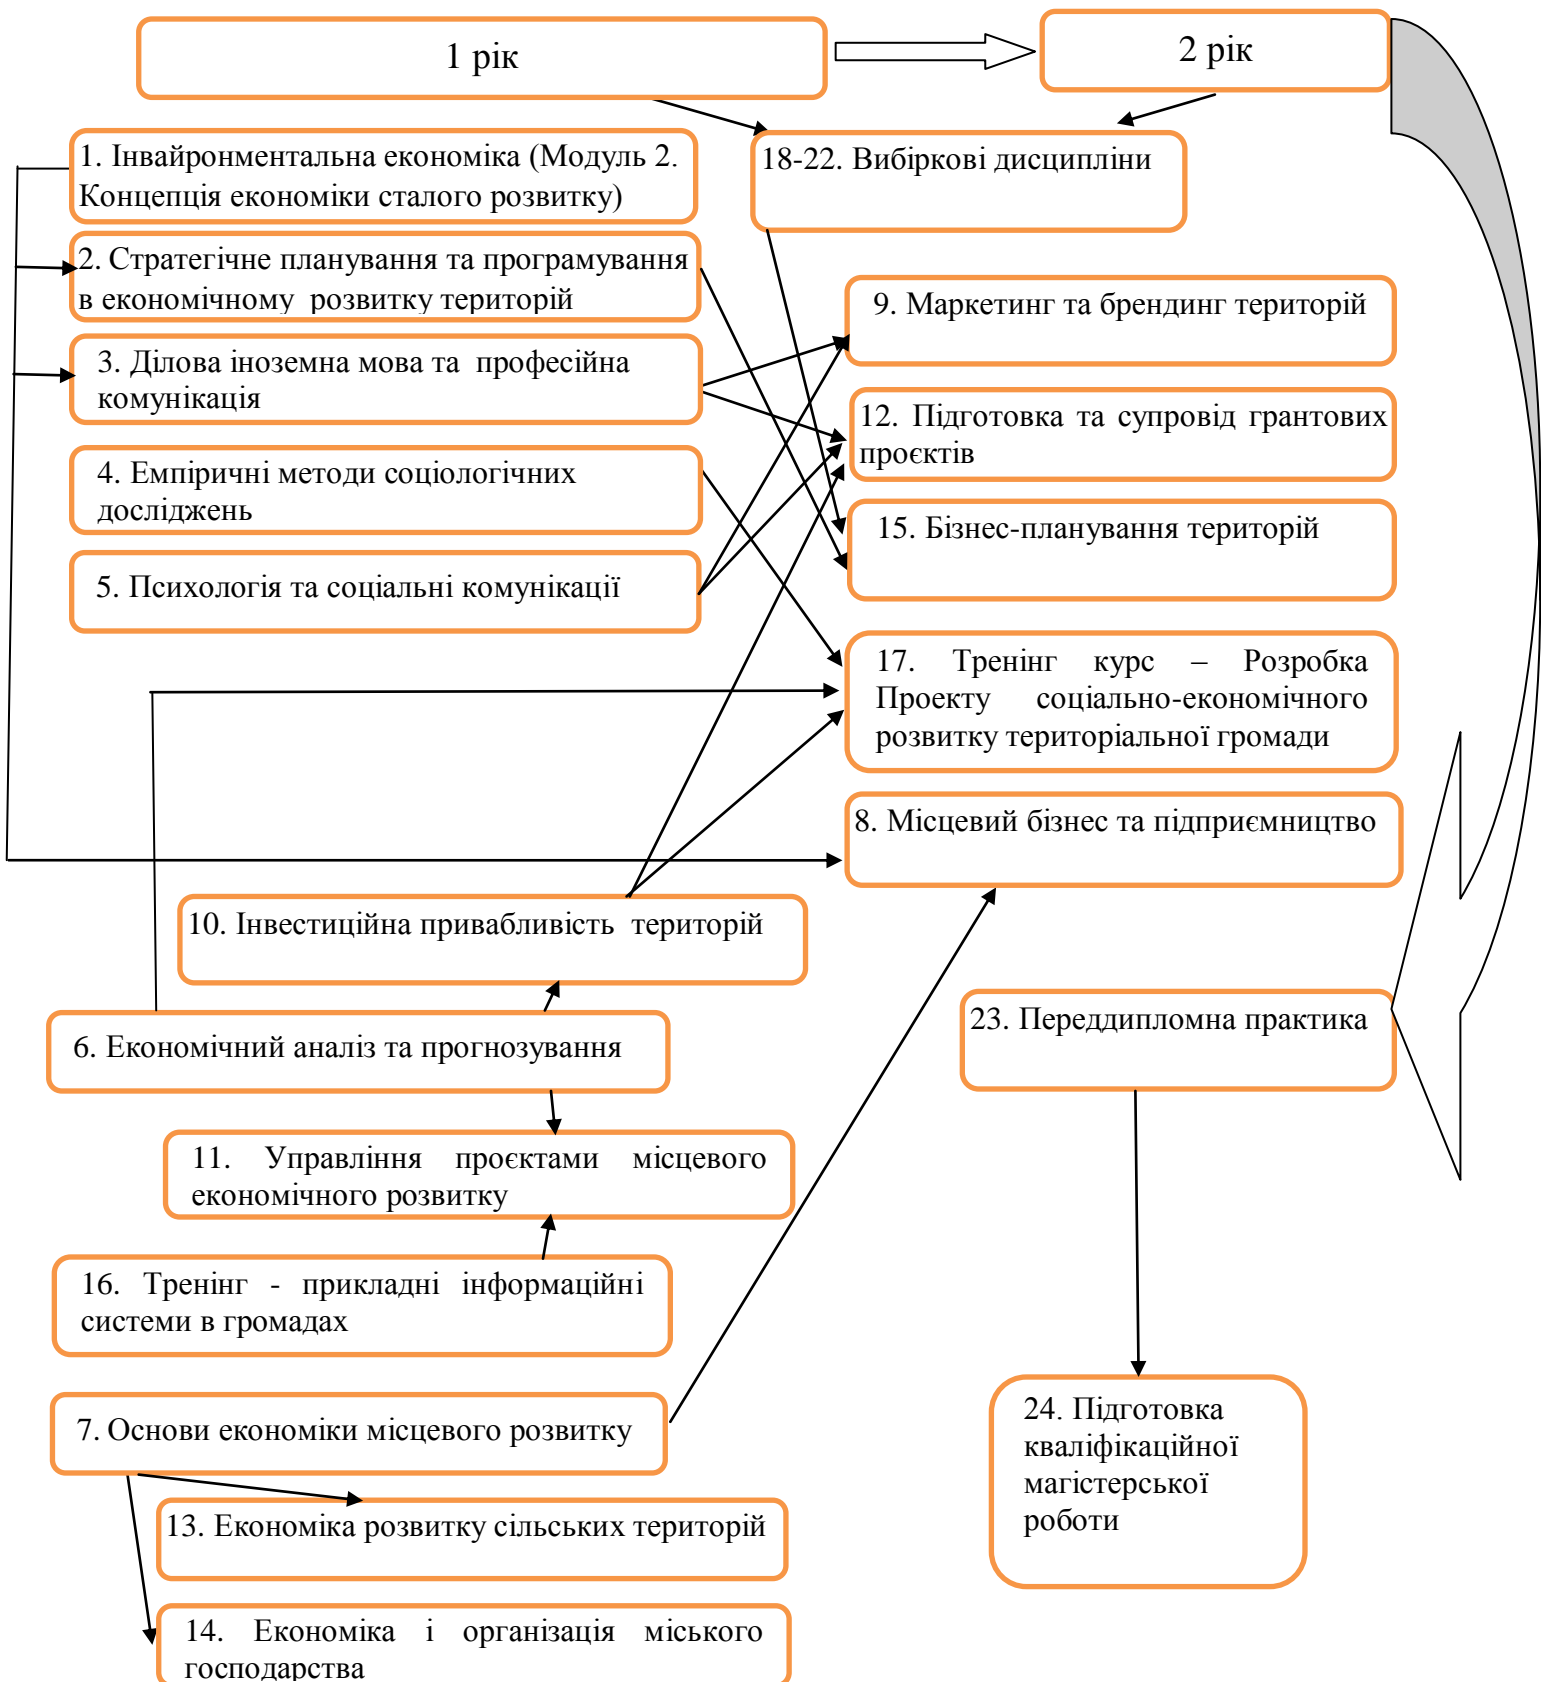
1 рік

2 рік

1. Інвайронментальна економіка (Модуль 2. Концепція економіки сталого розвитку)

18-22. Вибіркові дисципліни

2. Стратегічне планування та програмування в економічному розвитку територій

9. Маркетинг та брендинг територій

3. Ділова іноземна мова та професійна комунікація

12. Підготовка та супровід грантових проєктів

4. Емпіричні методи соціологічних досліджень

15. Бізнес-планування територій

5. Психологія та соціальні комунікації

17. Тренінг курс – Розробка Проекту соціально-економічного розвитку територіальної громади

8. Місцевий бізнес та підприємництво

10. Інвестиційна привабливість територій

6. Економічний аналіз та прогнозування

23. Переддипломна практика

11. Управління проєктами місцевого економічного розвитку

16. Тренінг - прикладні інформаційні системи в громадах

24. Підготовка кваліфікаційної магістерської роботи

7. Основи економіки місцевого розвитку

13. Економіка розвитку сільських територій

14. Економіка і організація міського господарства